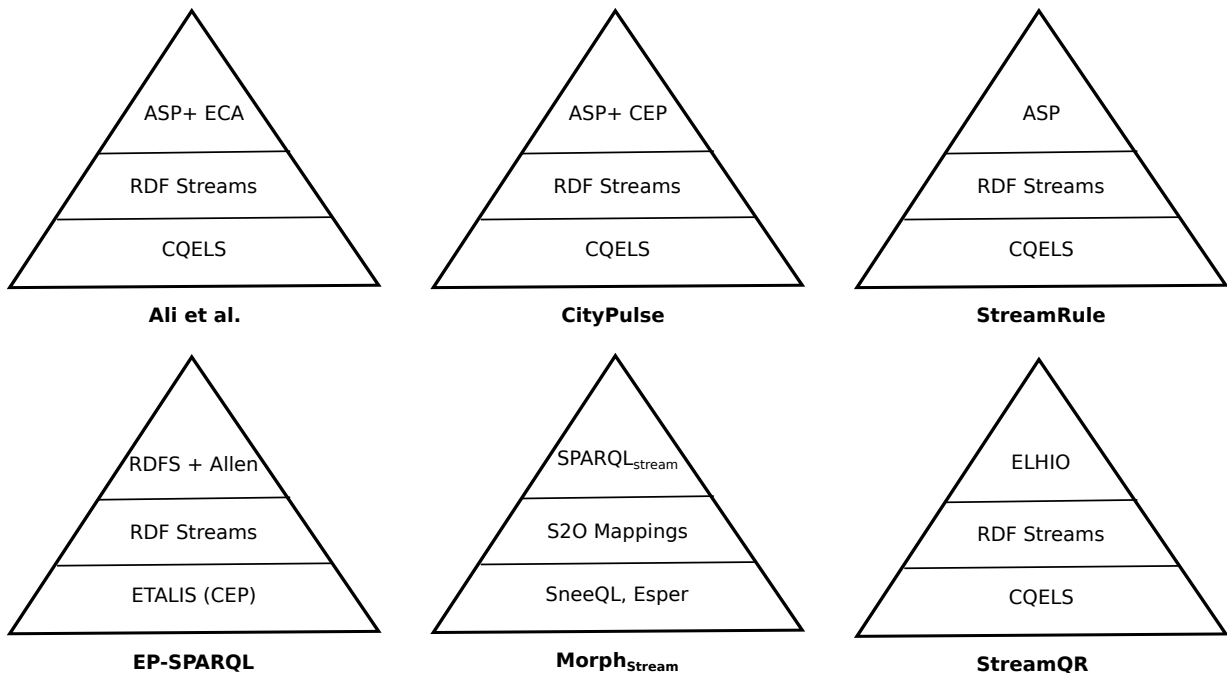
ASP+ ECA
RDF Streams
CQELS
**Ali et al.**

ASP+ CEP
RDF Streams
CQELS
**CityPulse**

ASP
RDF Streams
CQELS
**StreamRule**

RDFS + Allen
RDF Streams
ETALIS (CEP)
**EP-SPARQL**

SPARQL$_{stream}$
S2O Mappings
SneeQL, Esper
**Morph$_{Stream}$**

ELHIO
RDF Streams
CQELS
**StreamQR**